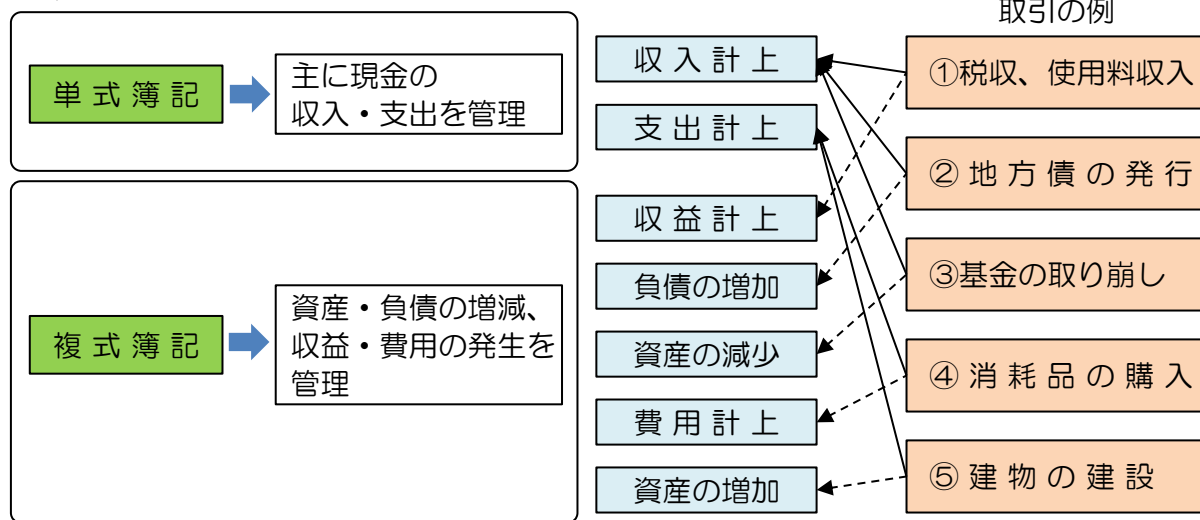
単式簿記

主に現金の収入・支出を管理

複式簿記

資産・負債の増減、収益・費用の発生を管理

収入計上

支出計上

収益計上

負債の増加

資産の減少

費用計上

資産の増加

取引の例

①税収、使用料収入

② 地方債の発行

③基金の取り崩し

④ 消耗品の購入

⑤ 建物の建設